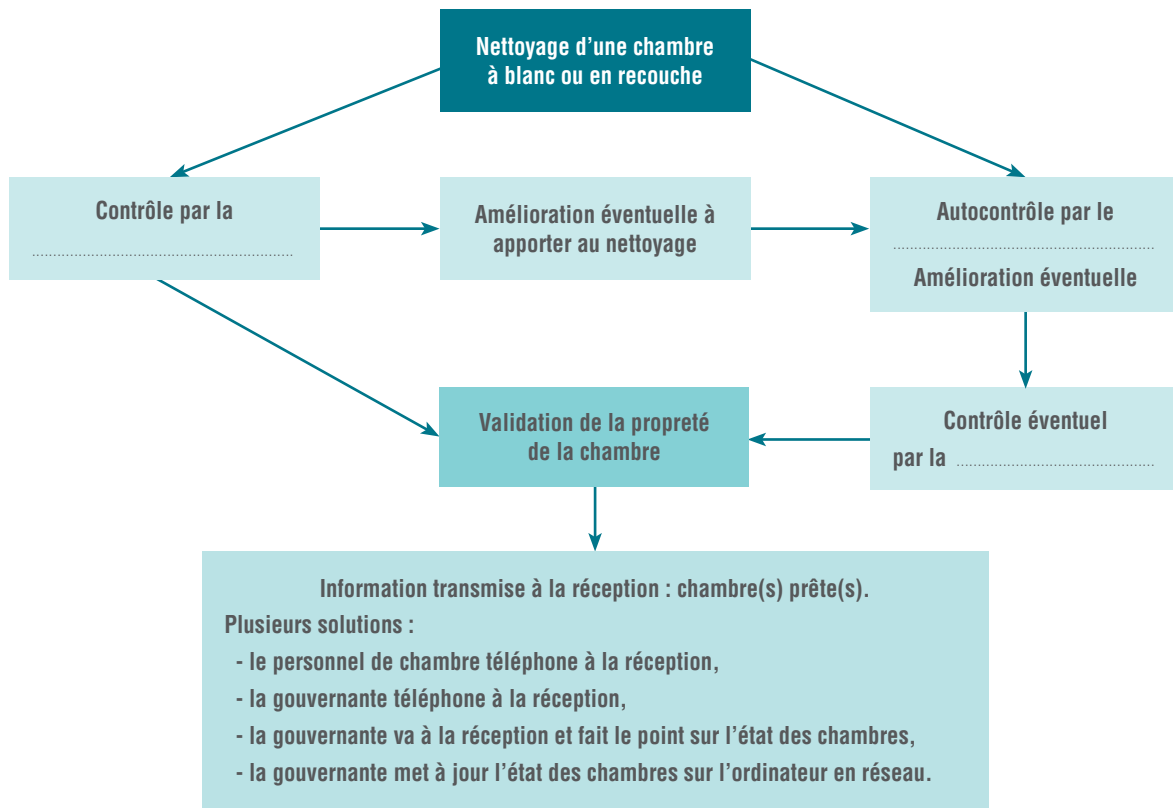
Nettoyage d'une chambre à blanc ou en recouche

Contrôle par la ..............................

Amélioration éventuelle à apporter au nettoyage

Autocontrôle par le ..............................
Amélioration éventuelle

Validation de la propreté de la chambre

Contrôle éventuel par la ..............................

Information transmise à la réception : chambre(s) prête(s).
Plusieurs solutions :
- le personnel de chambre téléphone à la réception,
- la gouvernante téléphone à la réception,
- la gouvernante va à la réception et fait le point sur l'état des chambres,
- la gouvernante met à jour l'état des chambres sur l'ordinateur en réseau.